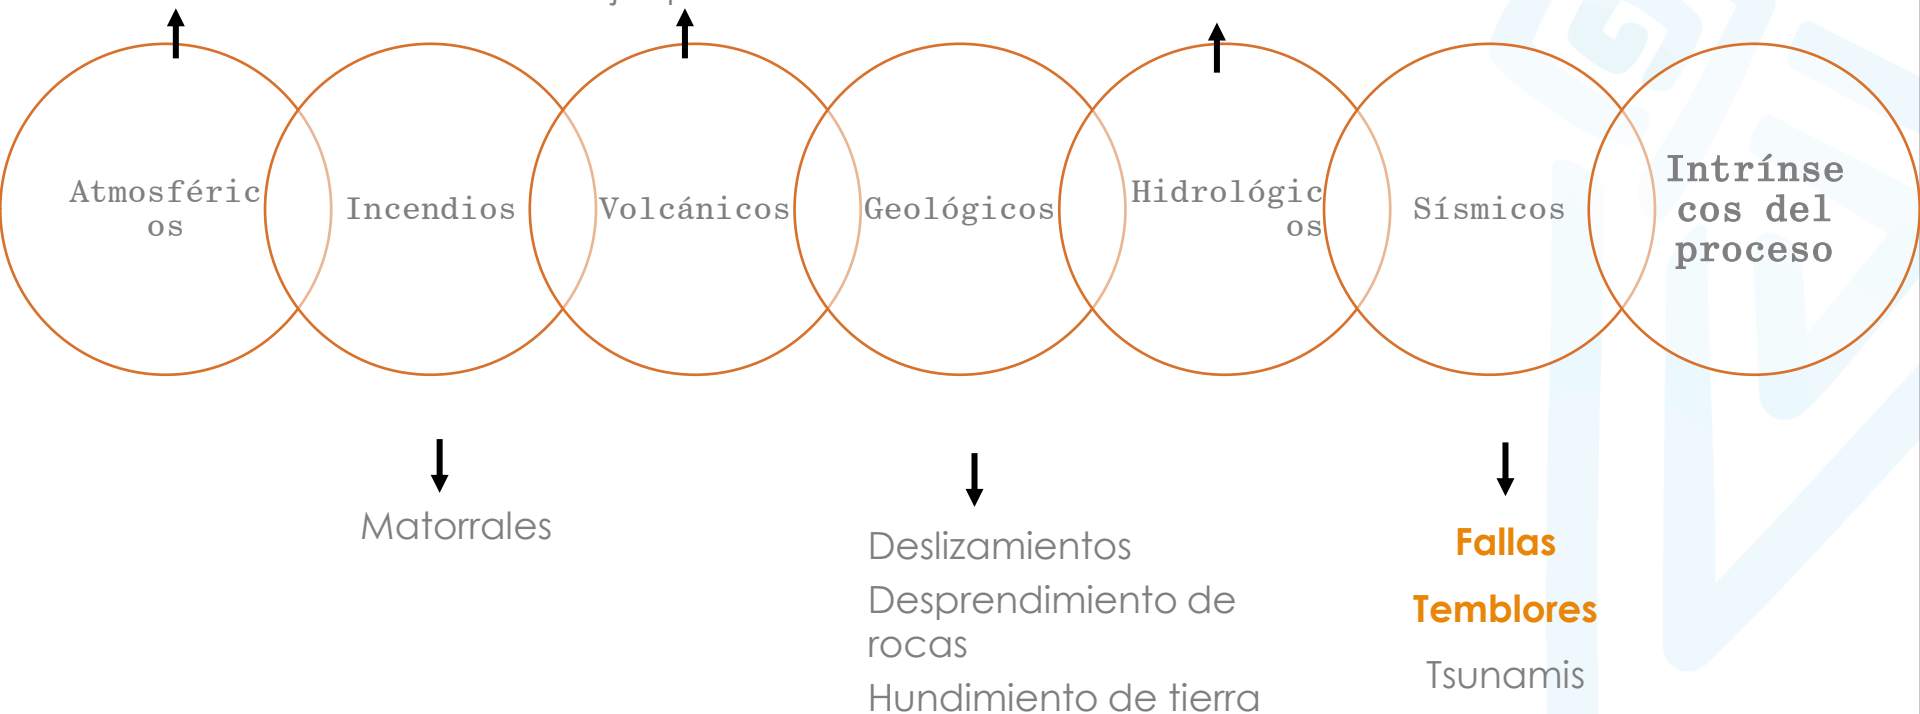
Atmosféricos

Incendios

Volcánicos

Geológicos

Hidrológicos

Sísmicos

Intrínsecos del proceso

Matorrales

Deslizamientos

Desprendimiento de rocas

Hundimiento de tierra

Fallas

Temblores

Tsunamis